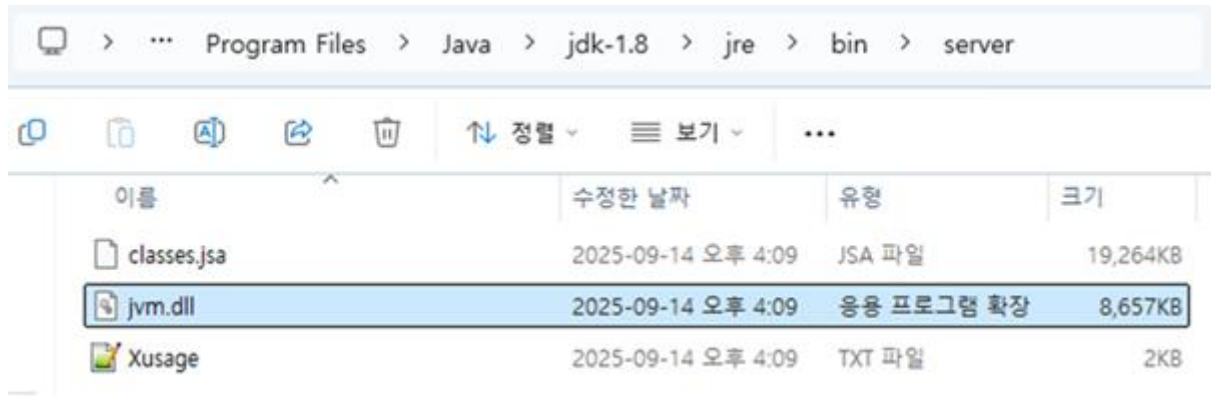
> ··· Program Files > Java > jdk-1.8 > jre > bin > server

정렬 보기 ···

| 이름 | 수정한 날짜 | 유형 | 크기 |
|---|---|---|---|
| classes.jsa | 2025-09-14 오후 4:09 | JSA 파일 | 19,264KB |
| jvm.dll | 2025-09-14 오후 4:09 | 응용 프로그램 확장 | 8,657KB |
| Xusage | 2025-09-14 오후 4:09 | TXT 파일 | 2KB |